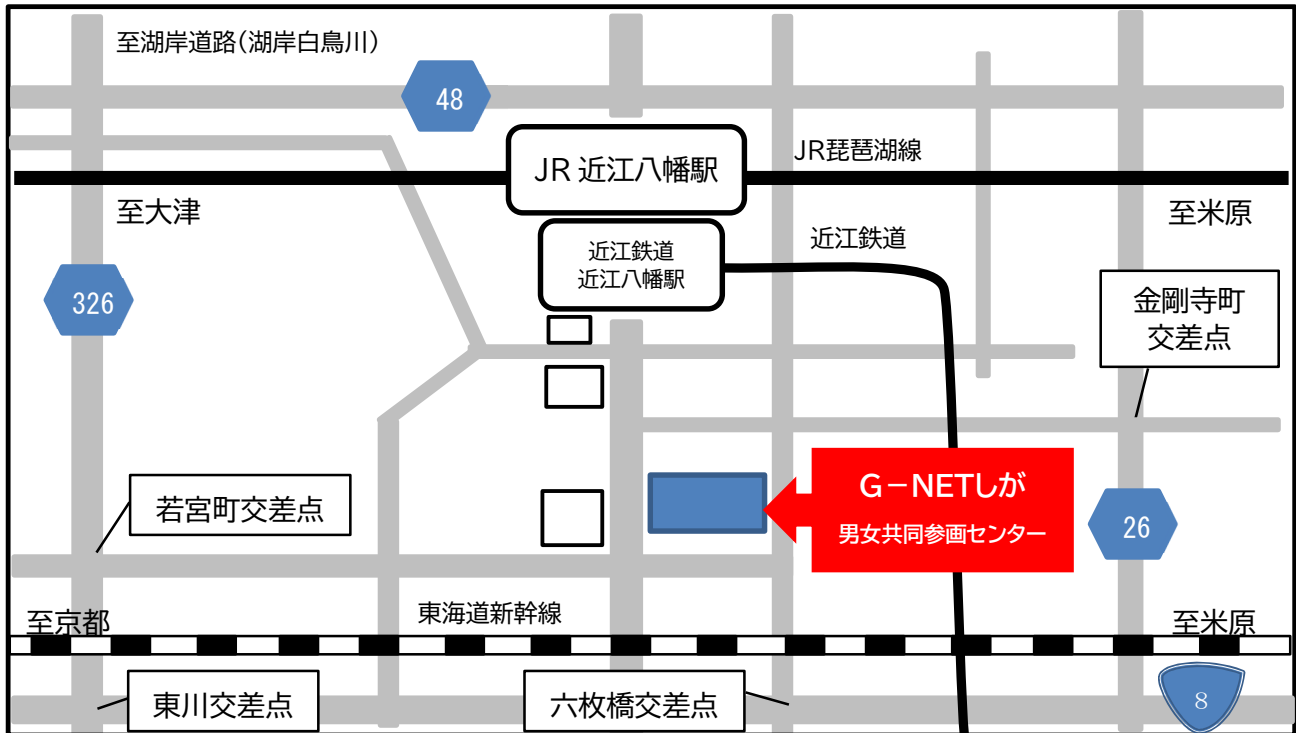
至湖岸道路(湖岸白鳥川)

48

JR 近江八幡駅

JR琵琶湖線

至大津

至米原

近江鉄道
近江八幡駅

近江鉄道

326

金剛寺町
交差点

G－NETしが
男女共同参画センター

若宮町交差点

26

至京都

東海道新幹線

至米原

東川交差点

六枚橋交差点

8